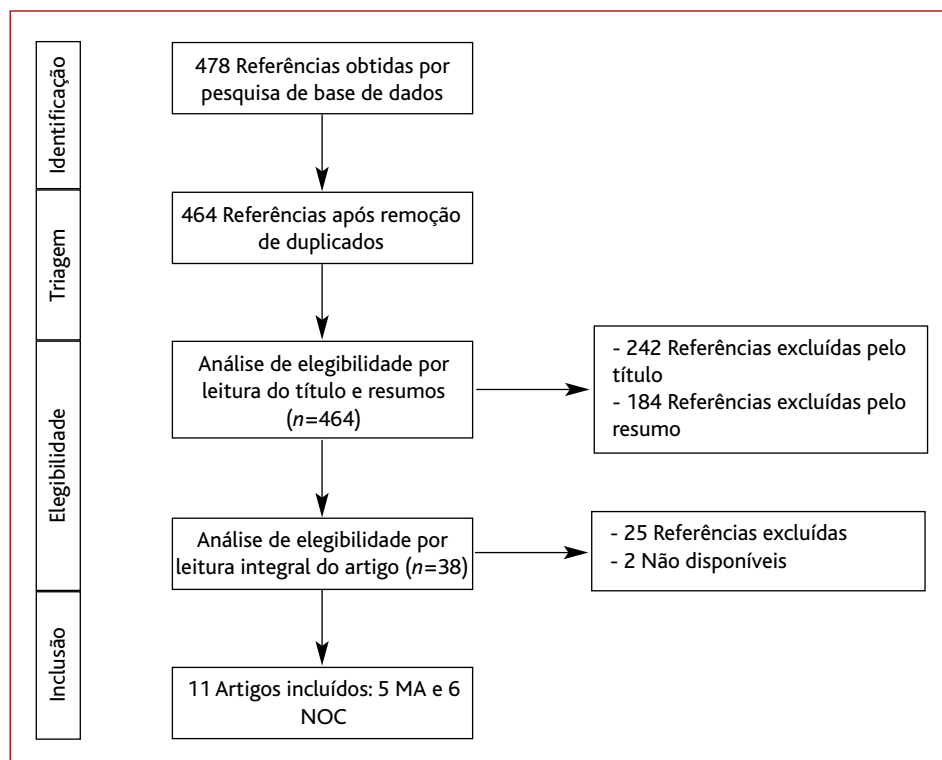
Identificação

478 Referências obtidas por pesquisa de base de dados

Triagem

464 Referências após remoção de duplicados

Elegibilidade

Análise de elegibilidade por leitura do título e resumos ($n$=464)

- 242 Referências excluídas pelo título
- 184 Referências excluídas pelo resumo

Análise de elegibilidade por leitura integral do artigo ($n$=38)

- 25 Referências excluídas
- 2 Não disponíveis

Inclusão

11 Artigos incluídos: 5 MA e 6 NOC